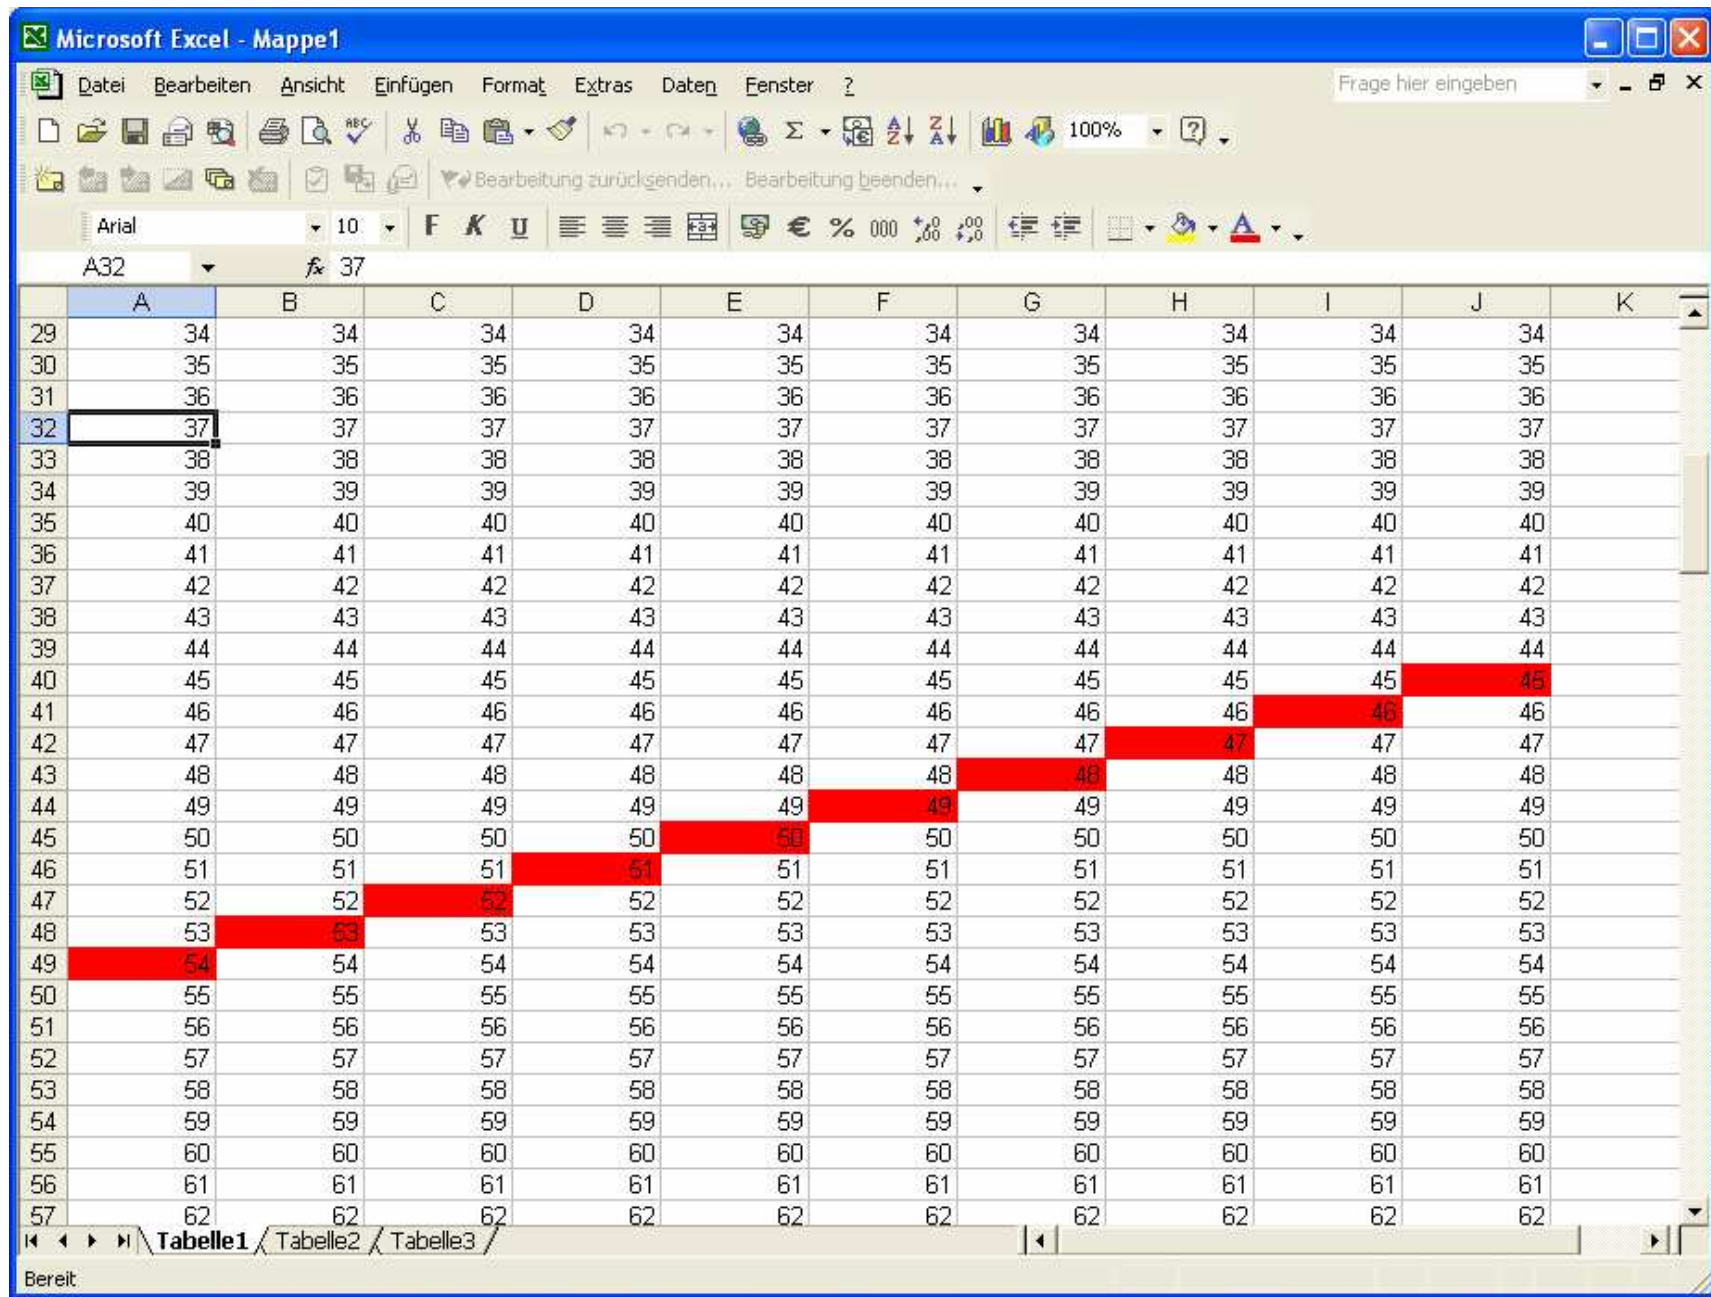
Microsoft Excel - Mappe1

Datei Bearbeiten Ansicht Einfügen Format Extras Daten Fenster ?

Frage hier eingeben

100%

Bearbeitung zurücksenden... Bearbeitung beenden...

Arial 10 F K U € % 000

A32 $f_x$ 37

| | A | B | C | D | E | F | G | H | I | J | K |
|---|---|---|---|---|---|---|---|---|---|---|---|
| 29 | 34 | 34 | 34 | 34 | 34 | 34 | 34 | 34 | 34 | 34 | |
| 30 | 35 | 35 | 35 | 35 | 35 | 35 | 35 | 35 | 35 | 35 | |
| 31 | 36 | 36 | 36 | 36 | 36 | 36 | 36 | 36 | 36 | 36 | |
| 32 | 37 | 37 | 37 | 37 | 37 | 37 | 37 | 37 | 37 | 37 | |
| 33 | 38 | 38 | 38 | 38 | 38 | 38 | 38 | 38 | 38 | 38 | |
| 34 | 39 | 39 | 39 | 39 | 39 | 39 | 39 | 39 | 39 | 39 | |
| 35 | 40 | 40 | 40 | 40 | 40 | 40 | 40 | 40 | 40 | 40 | |
| 36 | 41 | 41 | 41 | 41 | 41 | 41 | 41 | 41 | 41 | 41 | |
| 37 | 42 | 42 | 42 | 42 | 42 | 42 | 42 | 42 | 42 | 42 | |
| 38 | 43 | 43 | 43 | 43 | 43 | 43 | 43 | 43 | 43 | 43 | |
| 39 | 44 | 44 | 44 | 44 | 44 | 44 | 44 | 44 | 44 | 44 | |
| 40 | 45 | 45 | 45 | 45 | 45 | 45 | 45 | 45 | 45 | 45 | |
| 41 | 46 | 46 | 46 | 46 | 46 | 46 | 46 | 46 | 46 | 46 | |
| 42 | 47 | 47 | 47 | 47 | 47 | 47 | 47 | 47 | 47 | 47 | |
| 43 | 48 | 48 | 48 | 48 | 48 | 48 | 48 | 48 | 48 | 48 | |
| 44 | 49 | 49 | 49 | 49 | 49 | 49 | 49 | 49 | 49 | 49 | |
| 45 | 50 | 50 | 50 | 50 | 50 | 50 | 50 | 50 | 50 | 50 | |
| 46 | 51 | 51 | 51 | 51 | 51 | 51 | 51 | 51 | 51 | 51 | |
| 47 | 52 | 52 | 52 | 52 | 52 | 52 | 52 | 52 | 52 | 52 | |
| 48 | 53 | 53 | 53 | 53 | 53 | 53 | 53 | 53 | 53 | 53 | |
| 49 | 54 | 54 | 54 | 54 | 54 | 54 | 54 | 54 | 54 | 54 | |
| 50 | 55 | 55 | 55 | 55 | 55 | 55 | 55 | 55 | 55 | 55 | |
| 51 | 56 | 56 | 56 | 56 | 56 | 56 | 56 | 56 | 56 | 56 | |
| 52 | 57 | 57 | 57 | 57 | 57 | 57 | 57 | 57 | 57 | 57 | |
| 53 | 58 | 58 | 58 | 58 | 58 | 58 | 58 | 58 | 58 | 58 | |
| 54 | 59 | 59 | 59 | 59 | 59 | 59 | 59 | 59 | 59 | 59 | |
| 55 | 60 | 60 | 60 | 60 | 60 | 60 | 60 | 60 | 60 | 60 | |
| 56 | 61 | 61 | 61 | 61 | 61 | 61 | 61 | 61 | 61 | 61 | |
| 57 | 62 | 62 | 62 | 62 | 62 | 62 | 62 | 62 | 62 | 62 | |

Tabelle1 Tabelle2 Tabelle3

Bereit